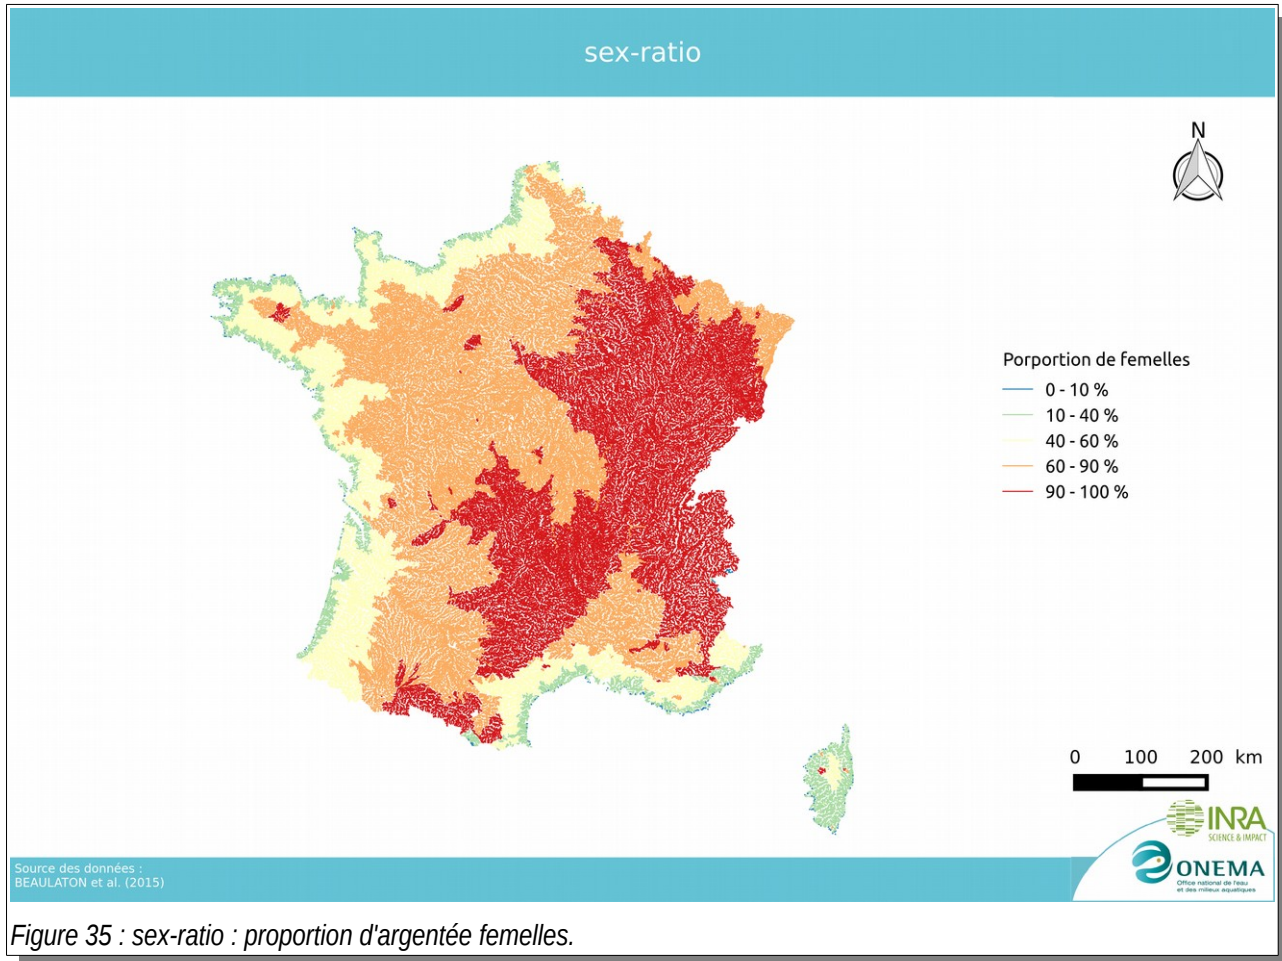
sex-ratio

N

Porportion de femelles
0 - 10 %
10 - 40 %
40 - 60 %
60 - 90 %
90 - 100 %

0 100 200 km

INRA
SCIENCE & IMPACT

ONEMA
Office national de l'eau et des milieux aquatiques

Source des données :
BEAULATON et al. (2015)

Figure 35 : sex-ratio : proportion d'argentée femelles.